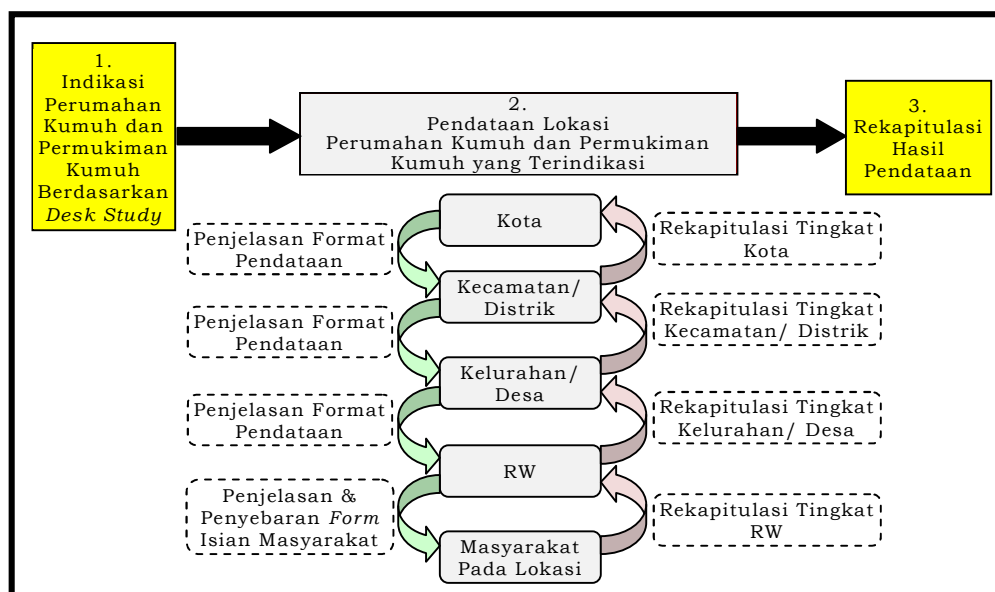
1.
Indikasi Perumahan Kumuh dan Permukiman Kumuh Berdasarkan *Desk Study*

2.
Pendataan Lokasi Perumahan Kumuh dan Permukiman Kumuh yang Terindikasi

3.
Rekapitulasi Hasil Pendataan

Kota

Penjelasan Format Pendataan

Rekapitulasi Tingkat Kota

Kecamatan/ Distrik

Penjelasan Format Pendataan

Rekapitulasi Tingkat Kecamatan/ Distrik

Kelurahan/ Desa

Penjelasan Format Pendataan

Rekapitulasi Tingkat Kelurahan/ Desa

RW

Penjelasan & Penyebaran *Form* Isian Masyarakat

Rekapitulasi Tingkat RW

Masyarakat Pada Lokasi